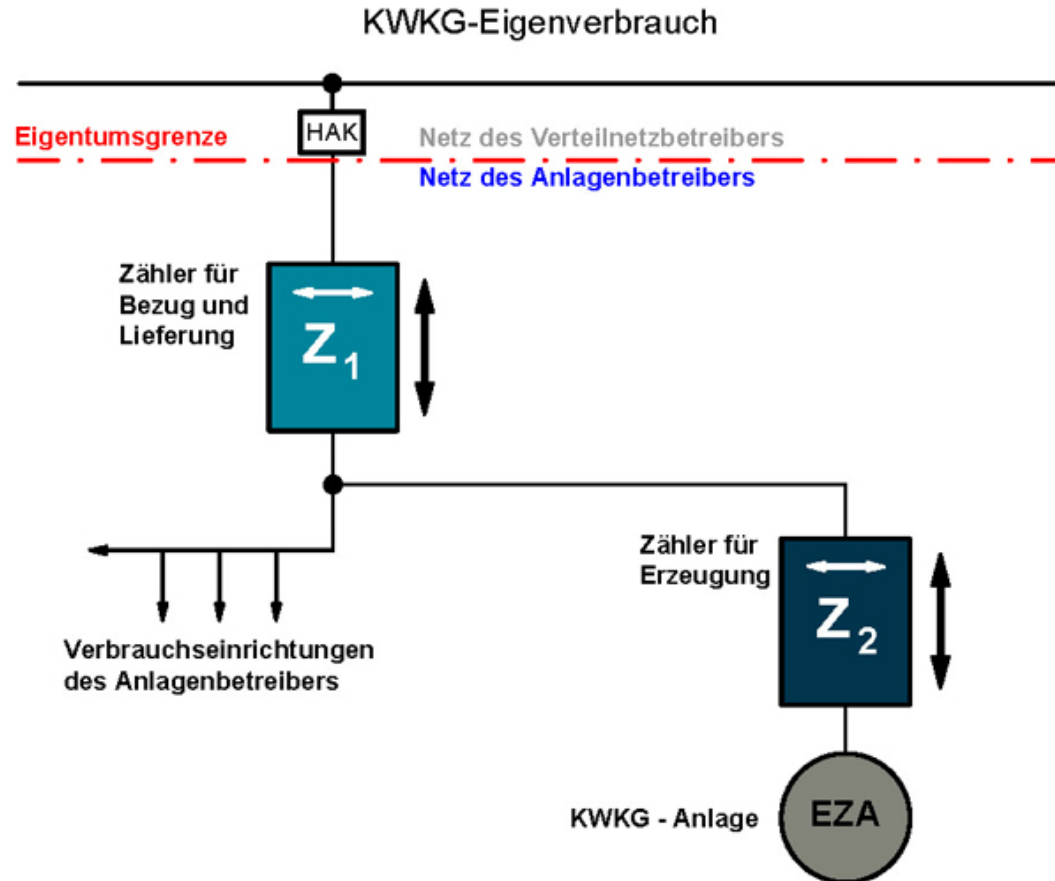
KWKG-Eigenverbrauch

Eigentumsgrenze

HAK

Netz des Verteilnetzbetreibers

Netz des Anlagenbetreibers

Zähler für Bezug und Lieferung

$Z_1$

Zähler für Erzeugung

$Z_2$

Verbrauchseinrichtungen des Anlagenbetreibers

KWKG - Anlage

EZA